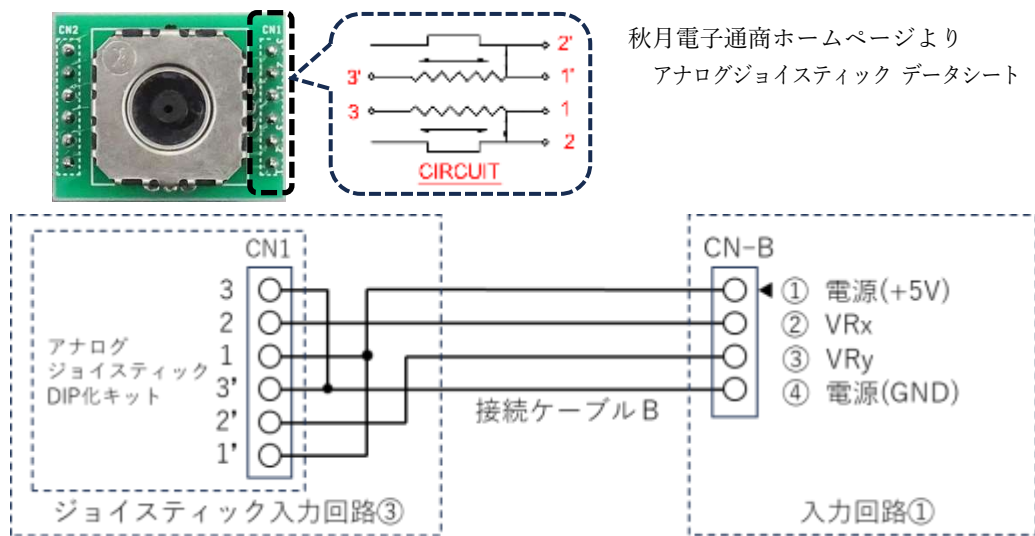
CN2

CN1

2'
3'
1'
3
1
2
CIRCUIT

秋月電子通商ホームページより
アナログジョイスティック データシート

CN1
3
2
1
3'
2'
1'

アナログ
ジョイスティック
DIP化キット

接続ケーブルB

CN-B
① 電源(+5V)
② VRx
③ VRy
④ 電源(GND)

ジョイスティック入力回路③

入力回路①